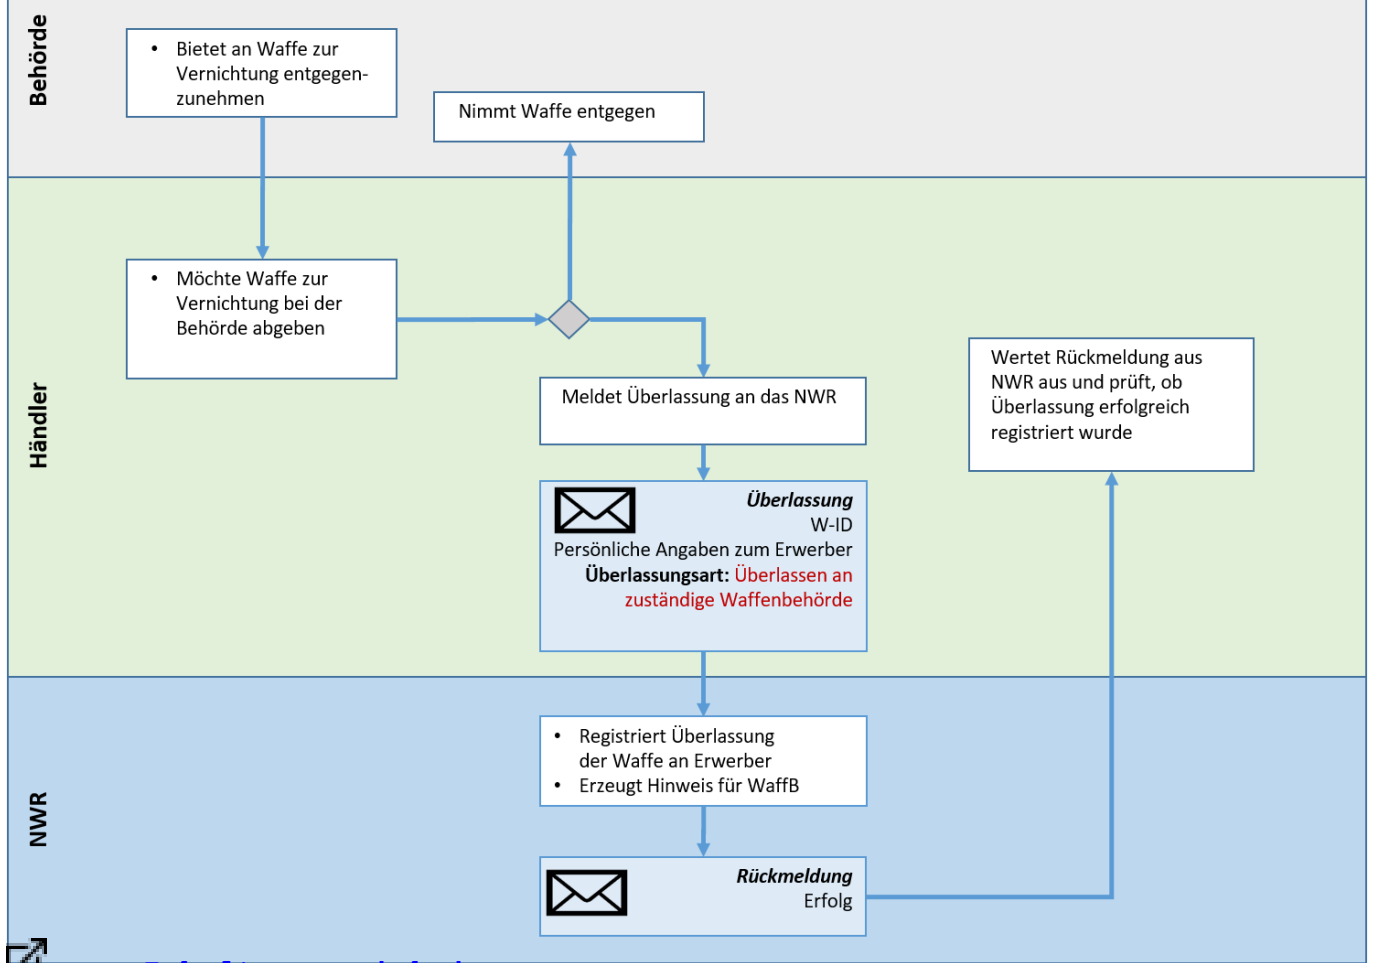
Behörde

- Bietet an Waffe zur Vernichtung entgegenzunehmen

Nimmt Waffe entgegen

Händler

- Möchte Waffe zur Vernichtung bei der Behörde abgeben

Meldet Überlassung an das NWR

**Überlassung**
W-ID
Persönliche Angaben zum Erwerber
**Überlassungsart:** Überlassen an zuständige Waffenbehörde

Wertet Rückmeldung aus NWR aus und prüft, ob Überlassung erfolgreich registriert wurde

NWR

- Registriert Überlassung der Waffe an Erwerber
- Erzeugt Hinweis für WaffB

**Rückmeldung**
Erfolg

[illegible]